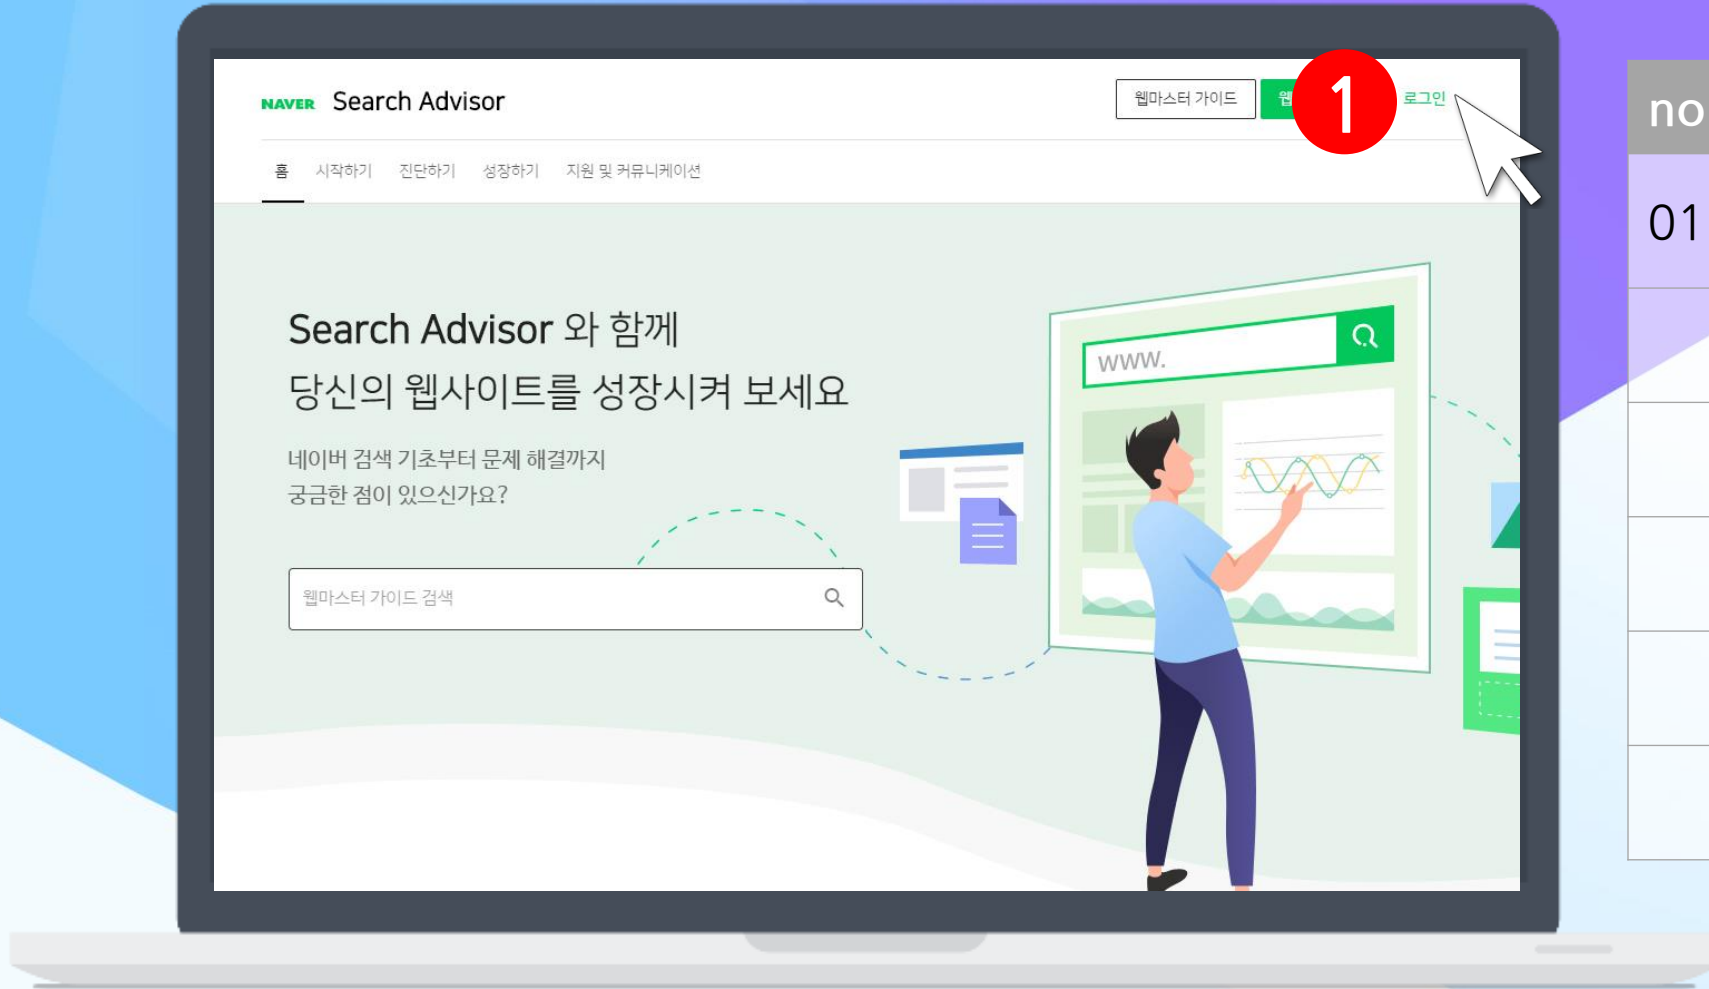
NAVER Search Advisor

웹마스터 가이드 웹

1

로그인

홈 시작하기 진단하기 성장하기 지원 및 커뮤니케이션

Search Advisor 와 함께
당신의 웹사이트를 성장시켜 보세요

네이버 검색 기초부터 문제 해결까지
궁금한 점이 있으신가요?

웹마스터 가이드 검색

www.

no

01